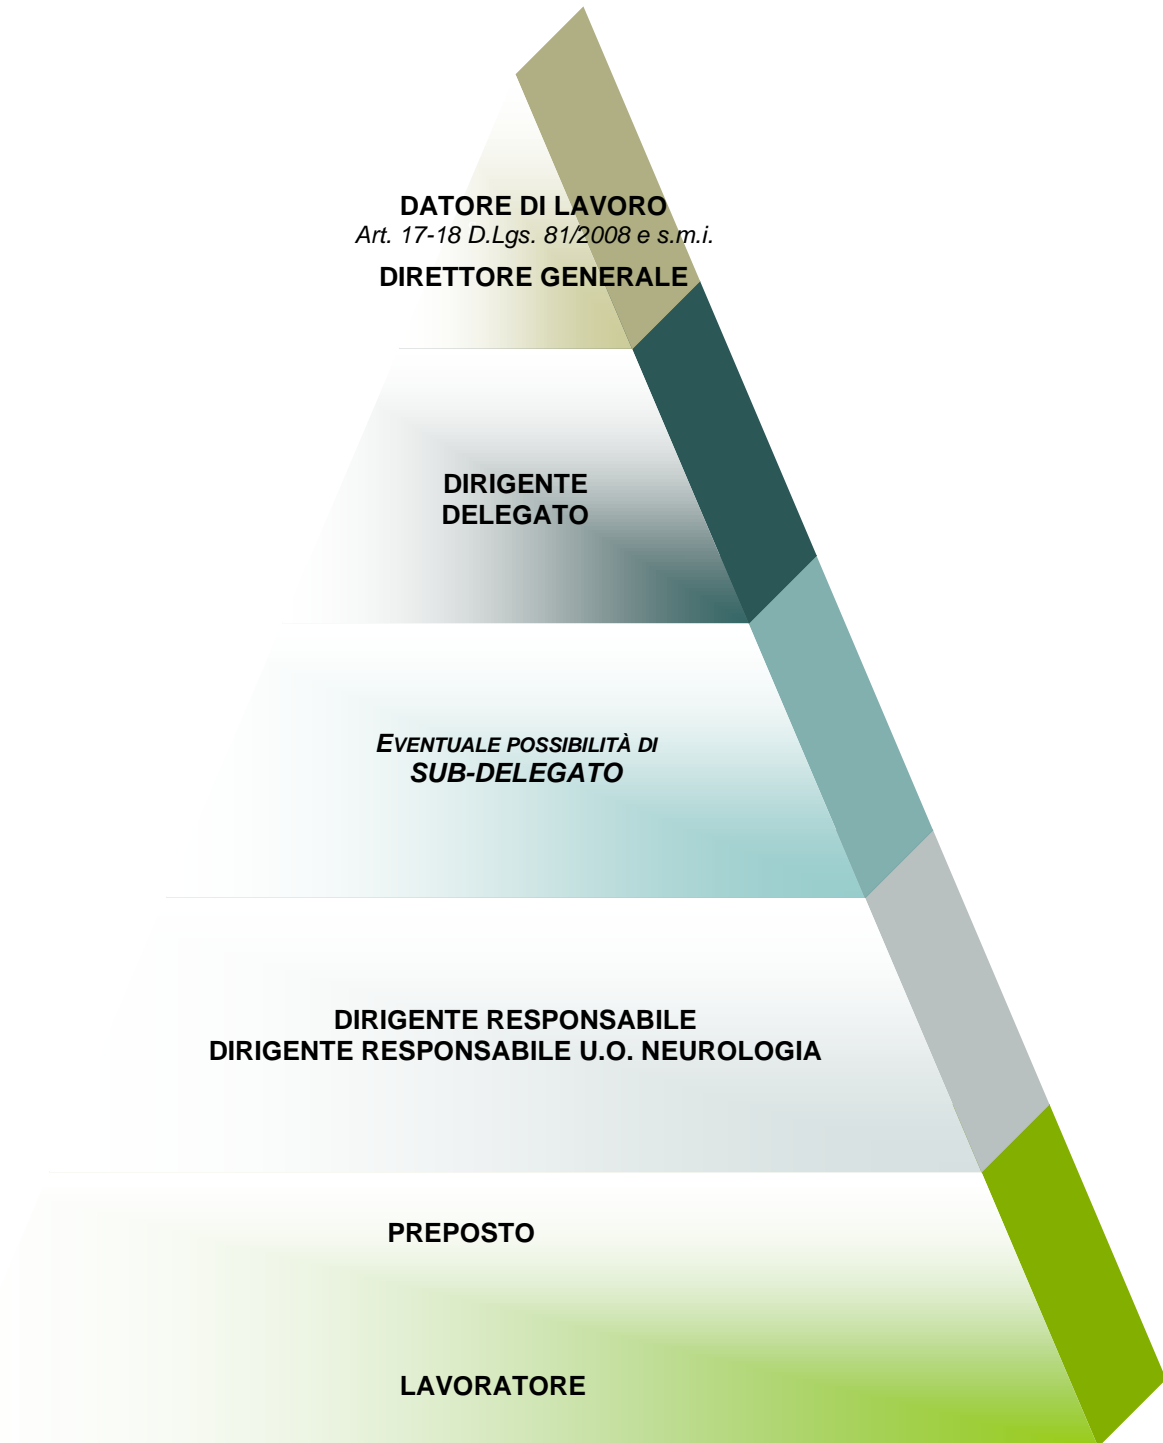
DATORE DI LAVORO
Art. 17-18 D.Lgs. 81/2008 e s.m.i.
DIRETTORE GENERALE

DIRIGENTE
DELEGATO

EVENTUALE POSSIBILITÀ DI
SUB-DELEGATO

DIRIGENTE RESPONSABILE
DIRIGENTE RESPONSABILE U.O. NEUROLOGIA

PREPOSTO

LAVORATORE